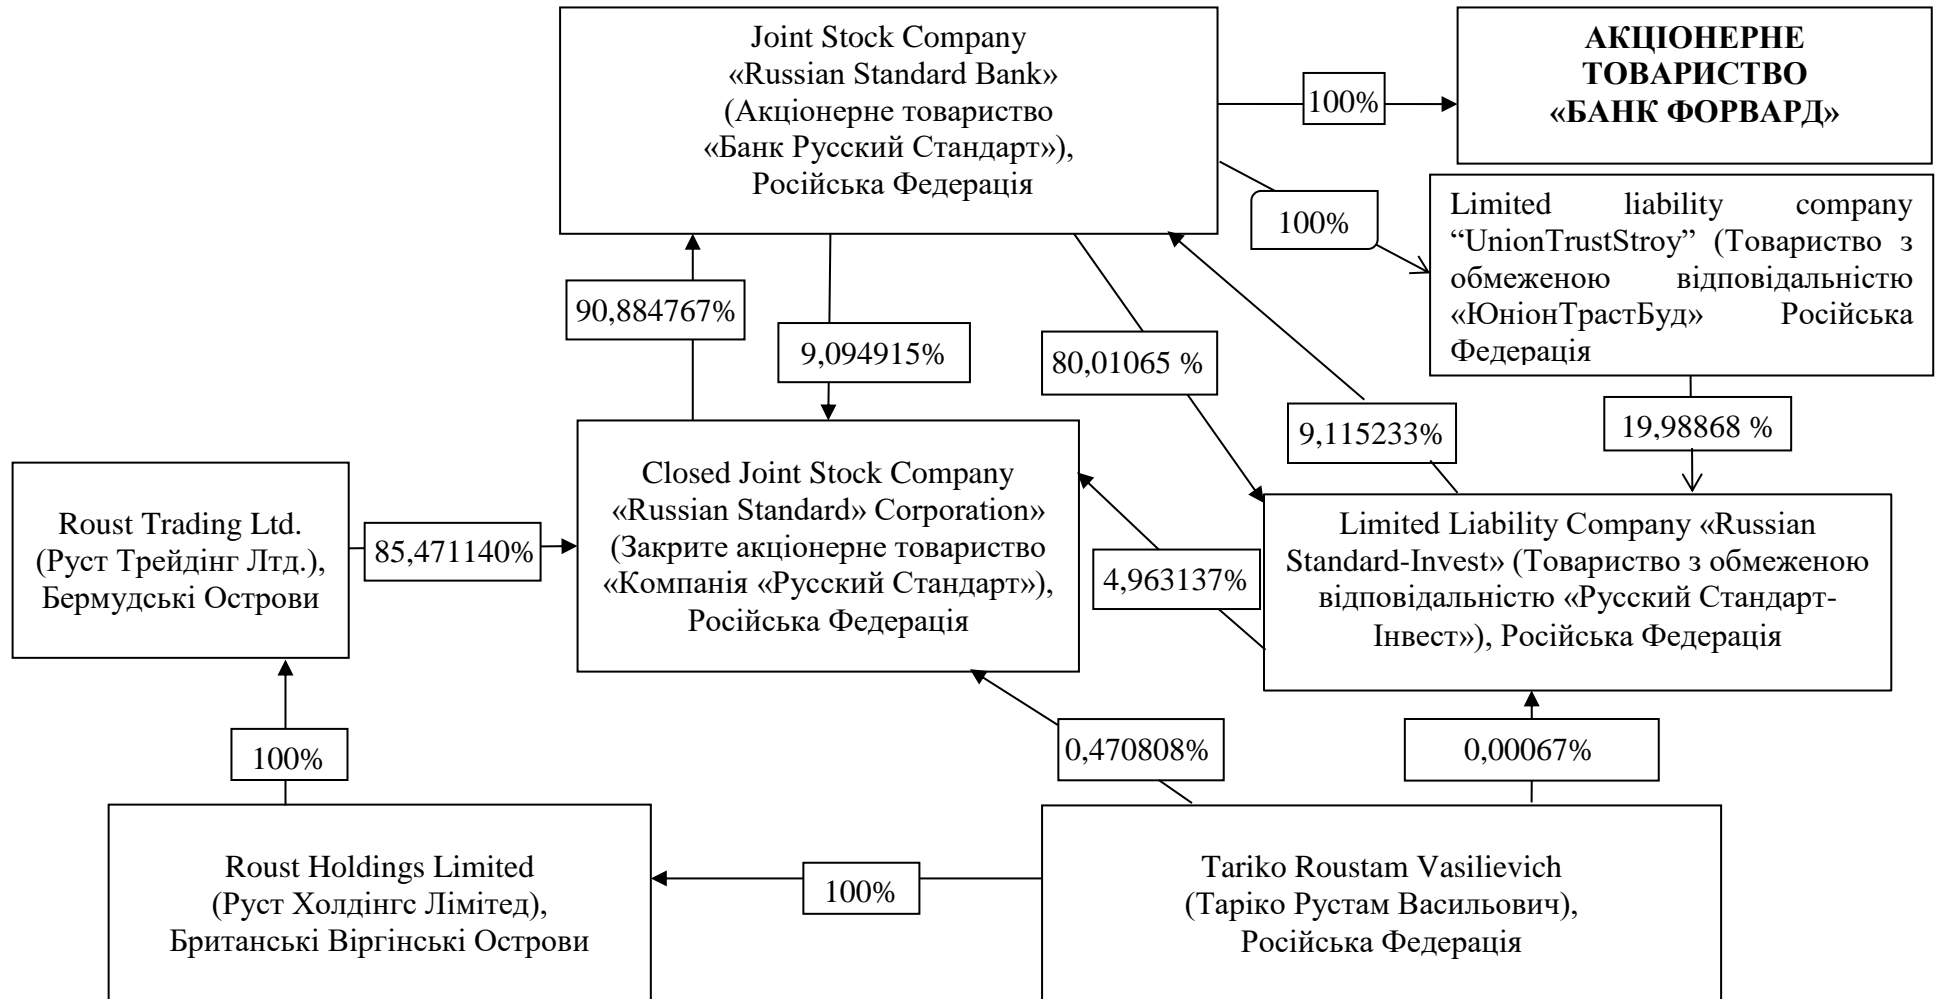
Joint Stock Company «Russian Standard Bank» (Акціонерне товариство «Банк Русский Стандарт»), Російська Федерація

100%

АКЦІОНЕРНЕ ТОВАРИСТВО «БАНК ФОРВАРД»

100%

Limited liability company "UnionTrustStroy" (Товариство з обмеженою відповідальністю «ЮніонТрастБуд» Російська Федерація

90,884767%

9,094915%

80,01065 %

9,115233%

19,98868 %

Closed Joint Stock Company «Russian Standard» Corporation» (Закрите акціонерне товариство «Компанія «Русский Стандарт»), Російська Федерація

Roust Trading Ltd. (Руст Трейдінг Лтд.), Бермудські Острови

85,471140%

4,963137%

Limited Liability Company «Russian Standard-Invest» (Товариство з обмеженою відповідальністю «Русский Стандарт-Інвест»), Російська Федерація

100%

0,470808%

0,00067%

Roust Holdings Limited (Руст Холдінгс Лімітед), Британські Віргінські Острови

100%

Tariko Roustam Vasilievich (Таріко Рустам Васильович), Російська Федерація